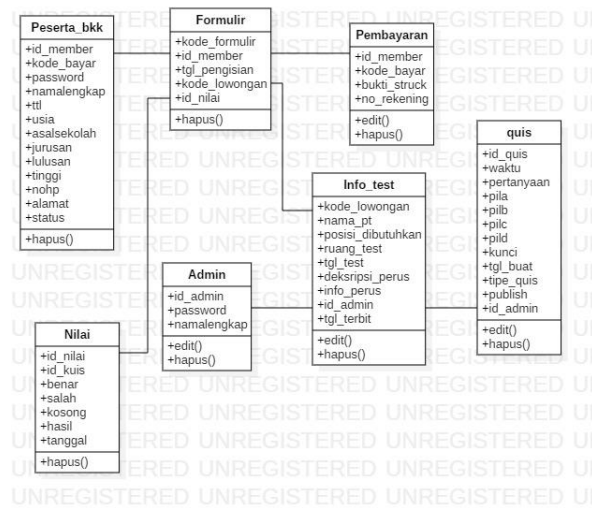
Peserta_bkk
+id_member
+kode_bayar
+password
+namalengkap
+ttl
+usia
+asalsekolah
+jurusan
+lulusan
+tinggi
+nohp
+alamat
+status
+hapus()

Formulir
+kode_formulir
+id_member
+tgl_pengisian
+kode_lowongan
+id_nilai
+hapus()

Pembayaran
+id_member
+kode_bayar
+bukti_struck
+no_rekening
+edit()
+hapus()

quis
+id_quis
+waktu
+pertanyaan
+pila
+pilb
+pilc
+pild
+kunci
+tgl_buat
+tipe_quis
+publish
+id_admin
+edit()
+hapus()

Info_test
+kode_lowongan
+nama_pt
+posisi_dibutuhkan
+ruang_test
+tgl_test
+deksripsi_perus
+info_perus
+id_admin
+tgl_terbit
+edit()
+hapus()

Admin
+id_admin
+password
+namalengkap
+edit()
+hapus()

Nilai
+id_nilai
+id_kuis
+benar
+salah
+kosong
+hasil
+tanggal
+hapus()

UNREGISTERED UNREGISTERED UNREGISTERED